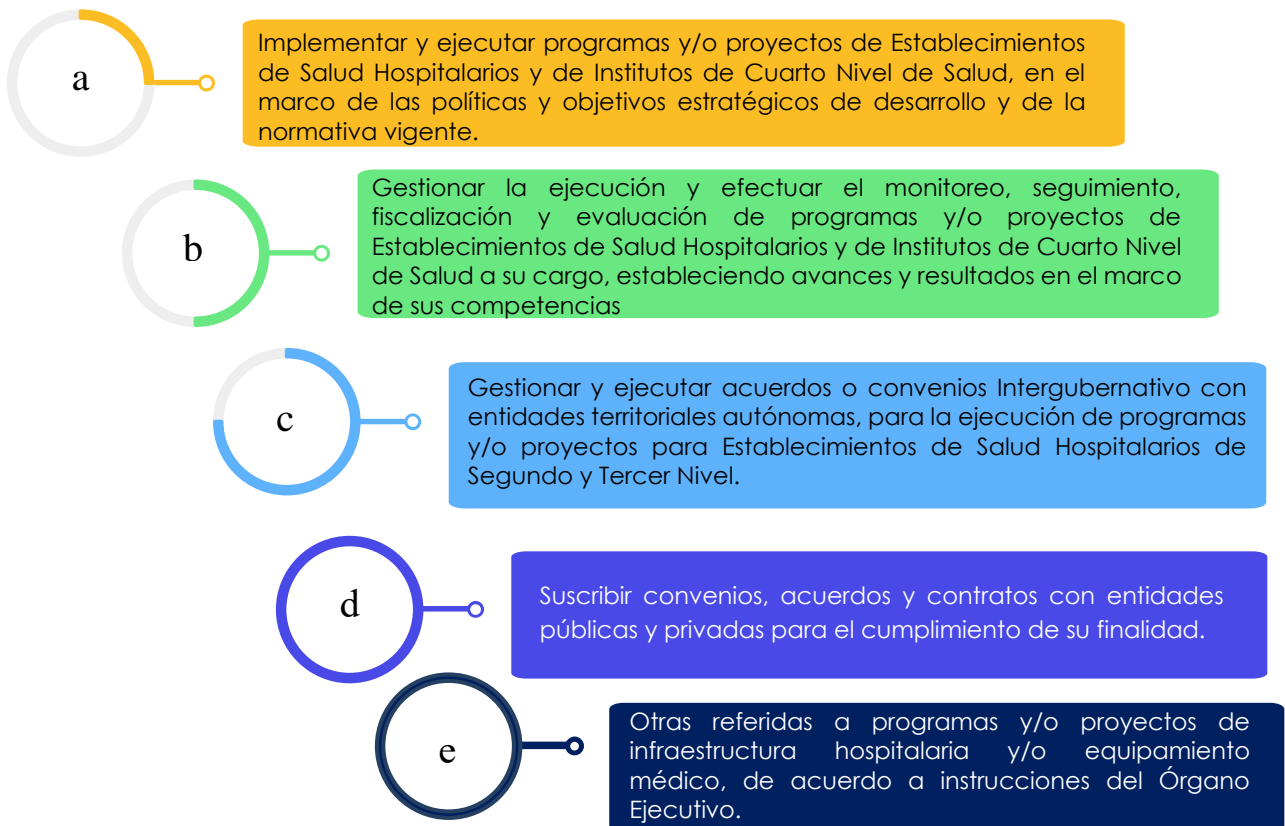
a

Implementar y ejecutar programas y/o proyectos de Establecimientos de Salud Hospitalarios y de Institutos de Cuarto Nivel de Salud, en el marco de las políticas y objetivos estratégicos de desarrollo y de la normativa vigente.

b

Gestionar la ejecución y efectuar el monitoreo, seguimiento, fiscalización y evaluación de programas y/o proyectos de Establecimientos de Salud Hospitalarios y de Institutos de Cuarto Nivel de Salud a su cargo, estableciendo avances y resultados en el marco de sus competencias

c

Gestionar y ejecutar acuerdos o convenios Intergubernativo con entidades territoriales autónomas, para la ejecución de programas y/o proyectos para Establecimientos de Salud Hospitalarios de Segundo y Tercer Nivel.

d

Suscribir convenios, acuerdos y contratos con entidades públicas y privadas para el cumplimiento de su finalidad.

e

Otras referidas a programas y/o proyectos de infraestructura hospitalaria y/o equipamiento médico, de acuerdo a instrucciones del Órgano Ejecutivo.